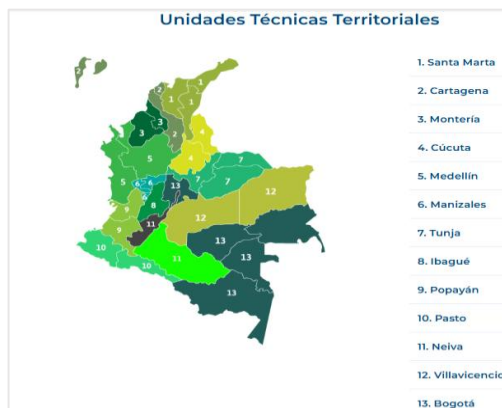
Unidades Técnicas Territoriales

3
1
1
1
2
3
3
2
4
5
4
7
5
6
6
13
7
7
12
8
9
11
12
10
9
10
11
13
13
13

1. Santa Marta
2. Cartagena
3. Montería
4. Cúcuta
5. Medellín
6. Manizales
7. Tunja
8. Ibagué
9. Popayán
10. Pasto
11. Neiva
12. Villavicencio
13. Bogotá